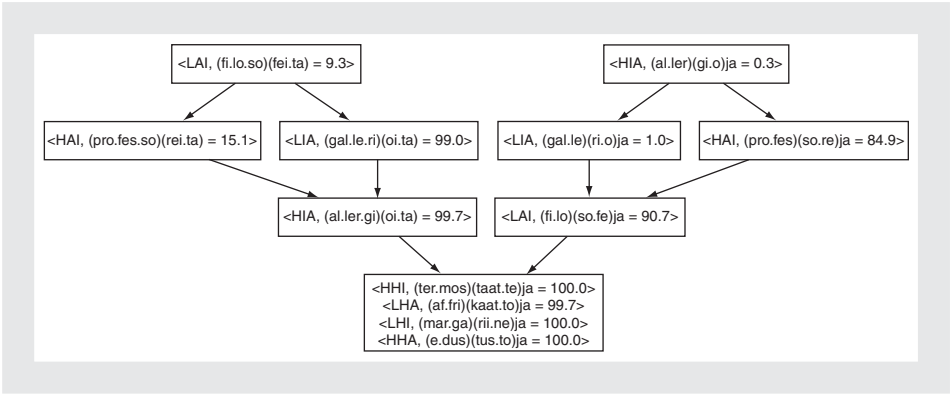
<LAI, (fi.lo.so)(fei.ta) = 9.3>

<HIA, (al.ler)(gi.o)ja = 0.3>

<HAI, (pro.fes.so)(rei.ta) = 15.1>

<LIA, (gal.le.ri)(oi.ta) = 99.0>

<LIA, (gal.le)(ri.o)ja = 1.0>

<HAI, (pro.fes)(so.re)ja = 84.9>

<HIA, (al.ler.gi)(oi.ta) = 99.7>

<LAI, (fi.lo)(so.fe)ja = 90.7>

<HHI, (ter.mos)(taat.te)ja = 100.0>
<LHA, (af.fri)(kaat.to)ja = 99.7>
<LHI, (mar.ga)(rii.ne)ja = 100.0>
<HHA, (e.dus)(tus.to)ja = 100.0>